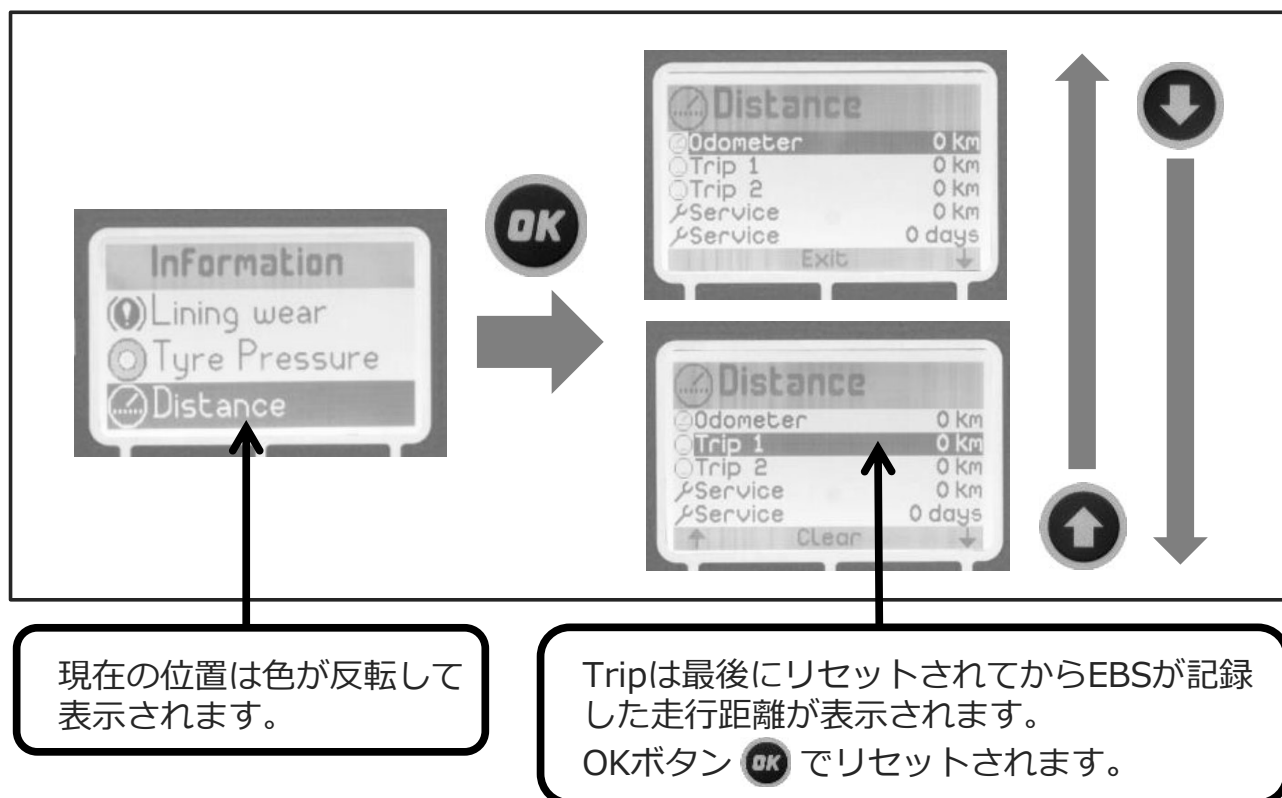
Information
Lining wear
Tyre Pressure
Distance

OK

Distance
Odometer 0 Km
Trip 1 0 Km
Trip 2 0 Km
Service 0 Km
Service 0 days
Exit

Distance
Odometer 0 Km
Trip 1 0 Km
Trip 2 0 Km
Service 0 Km
Service 0 days
Clear

現在の位置は色が反転して表示されます。

Tripは最後にリセットされてからEBSが記録した走行距離が表示されます。
OKボタン OK でリセットされます。